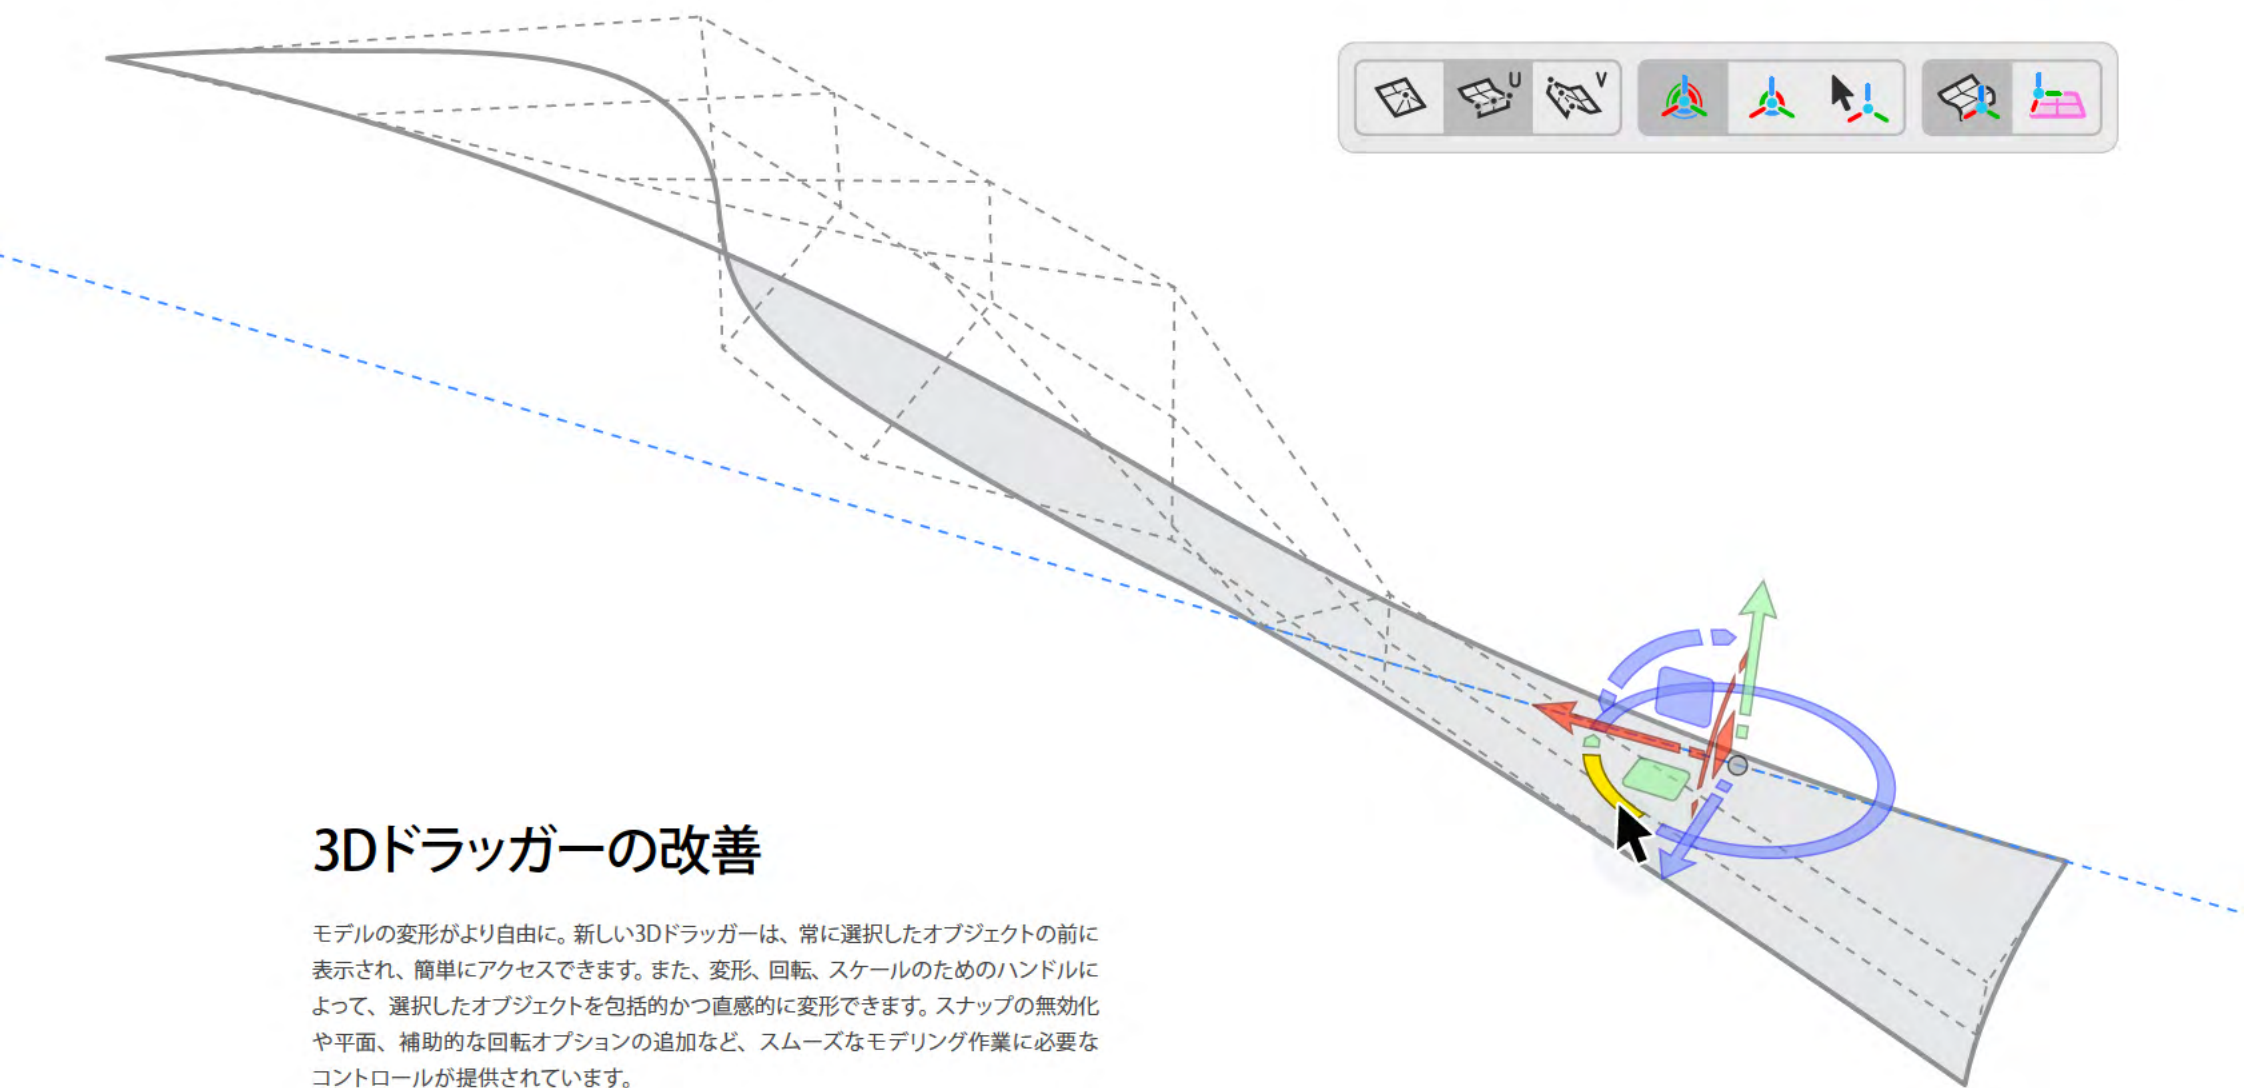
U V

3Dドラッガーの改善

モデルの変形がより自由に。新しい3Dドラッガーは、常に選択したオブジェクトの前に表示され、簡単にアクセスできます。また、変形、回転、スケールのためのハンドルによって、選択したオブジェクトを包括的かつ直感的に変形できます。スナップの無効化や平面、補助的な回転オプションの追加など、スムーズなモデリング作業に必要なコントロールが提供されています。